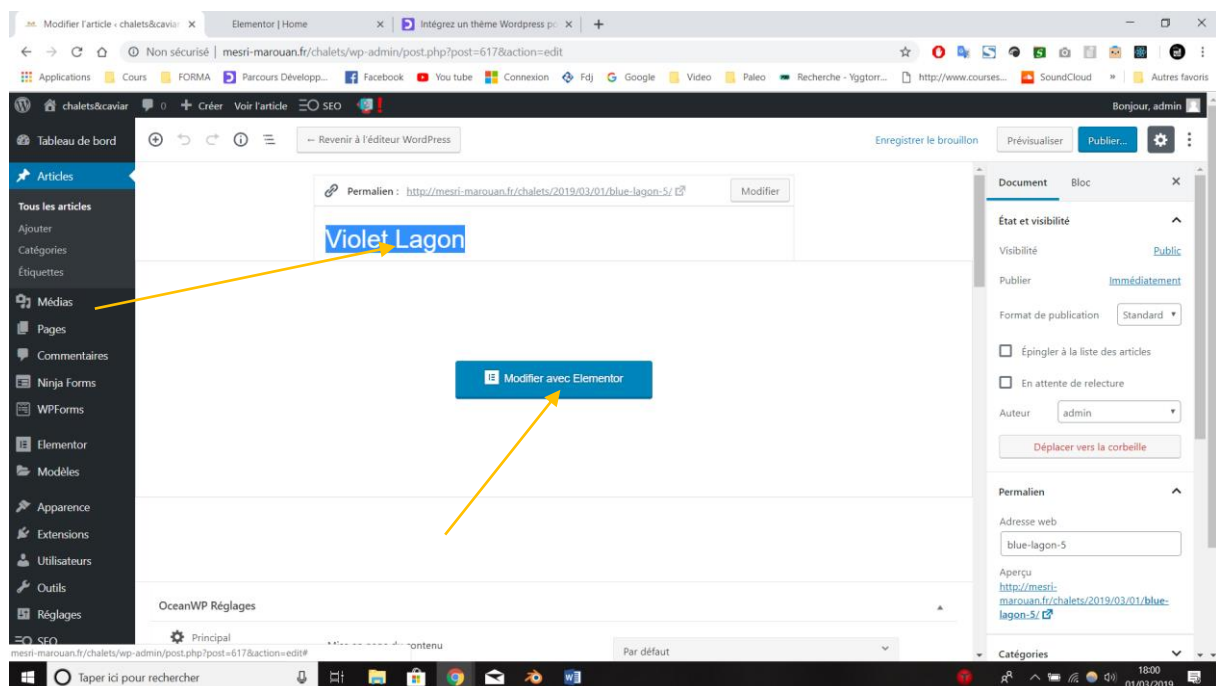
Modifier l'article ‹ chalets&caviar ×
Elementor | Home ×
Intégrez un thème Wordpress po ×
+

Non sécurisé | mesri-marouan.fr/chalets/wp-admin/post.php?post=617&action=edit

Applications  Cours  FORMA  Parcours Développ...  Facebook  You tube  Connexion  Fdj  Google  Video  Paleo  Recherche - Yggtorr...  http://www.courses...  SoundCloud  »  Autres favoris

chalets&caviar  0  + Créer  Voir l'article  SEO  Bonjour, admin

Tableau de bord
Articles
Tous les articles
Ajouter
Catégories
Étiquettes
Médias
Pages
Commentaires
Ninja Forms
WPForms
Elementor
Modèles
Apparence
Extensions
Utilisateurs
Outils
Réglages
SEO

← Revenir à l'éditeur WordPress
Enregistrer le brouillon  Prévisualiser  Publier...

Permalien : http://mesri-marouan.fr/chalets/2019/03/01/blue-lagon-5/  Modifier

Violet Lagon

Modifier avec Elementor

OceanWP Réglages
Principal
Mise en page du contenu
Par défaut

Document  Bloc  ×
État et visibilité
Visibilité  Public
Publier  Immédiatement
Format de publication  Standard
Épingler à la liste des articles
En attente de relecture
Auteur  admin
Déplacer vers la corbeille
Permalien
Adresse web
blue-lagon-5
Aperçu
http://mesri-marouan.fr/chalets/2019/03/01/blue-lagon-5/
Catégories

mesri-marouan.fr/chalets/wp-admin/post.php?post=617&action=edit#

Taper ici pour rechercher
18:00
01/03/2019